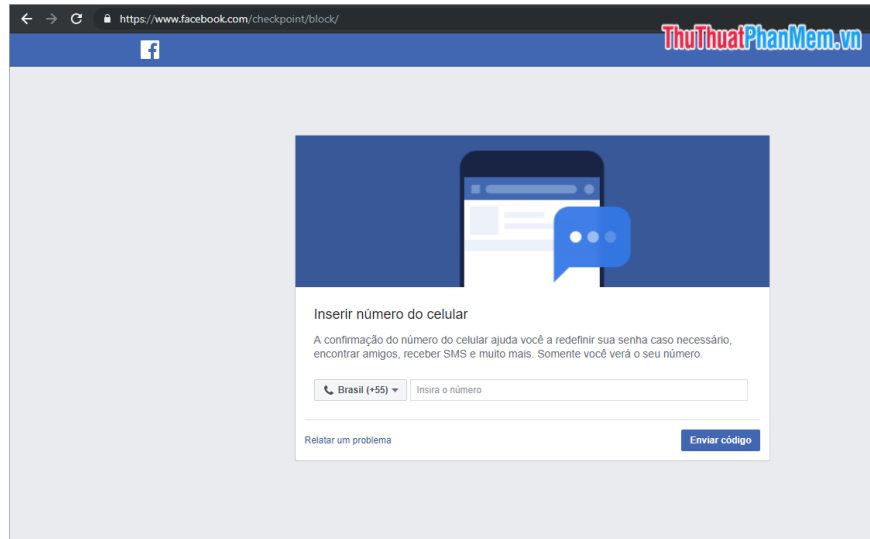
https://www.facebook.com/checkpoint/block/

ThuThuatPhanMem.vn

Inserir número do celular

A confirmação do número do celular ajuda você a redefinir sua senha caso necessário, encontrar amigos, receber SMS e muito mais. Somente você verá o seu número.

Brasil (+55)

Insira o número

Relatar um problema

Enviar código